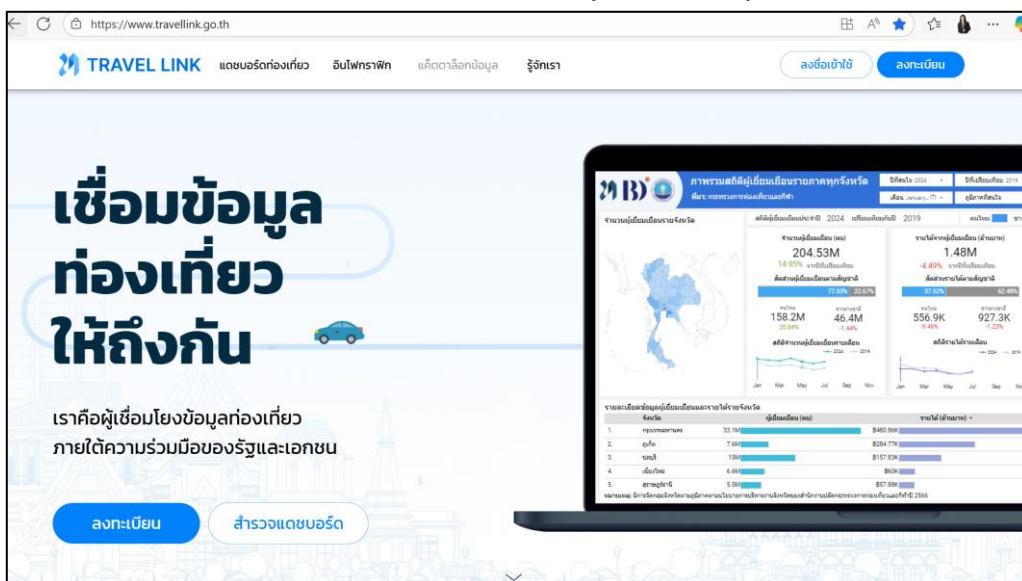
https://www.travellink.go.th

TRAVEL LINK แดชบอร์ดท่องเที่ยว อินโฟกราฟิก แค็ตตาล็อกข้อมูล รู้จักเรา

ลงชื่อเข้าใช้ ลงทะเบียน

เชื่อมข้อมูล ท่องเที่ยว ให้ถึงกัน

เราคือผู้เชื่อมโยงข้อมูลท่องเที่ยว ภายใต้ความร่วมมือของรัฐและเอกชน

ลงทะเบียน สำรวจแดชบอร์ด

ภาพรวมสถิติผู้เยี่ยมเยือนรายภาคทุกจังหวัด

จำนวนผู้เยี่ยมเยือนรายจังหวัด

204.53M

14.95%

1.48M

-4.49%

158.2M

20.84%

46.4M

-1.44%

556.9K

-9.46%

927.3K

-1.23%

2024

2019

รายละเอียดข้อมูลผู้เยี่ยมเยือนและรายได้รายจังหวัด

| | จังหวัด | ผู้เยี่ยมเยือน (คน) | รายได้ (ล้านบาท) |
|---|---|---|---|
| 1. | กรุงเทพมหานคร | 33.1M | ฿480.86K |
| 2. | ภูเก็ต | 7.6M | ฿264.77K |
| 3. | ชลบุรี | 15M | ฿157.63K |
| 4. | เชียงใหม่ | 6.6M | ฿60K |
| 5. | สุราษฎร์ธานี | 5.5M | ฿57.88K |

Jan Mar May Jul Sep Nov